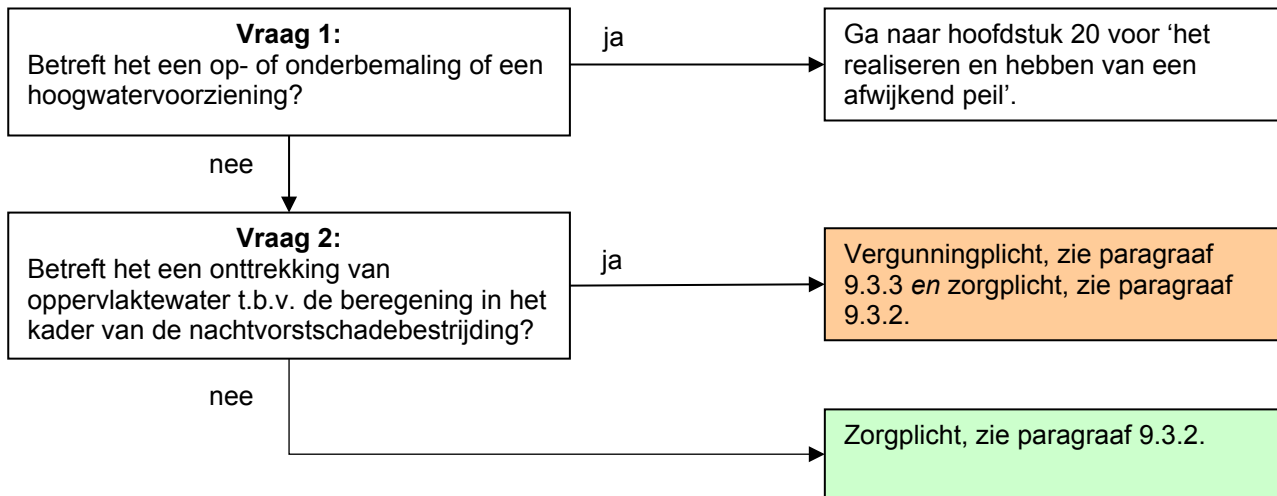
**Vraag 1:**
Betreft het een op- of onderbemaling of een hoogwatervoorziening?

ja

Ga naar hoofdstuk 20 voor 'het realiseren en hebben van een afwijkend peil'.

nee

**Vraag 2:**
Betreft het een onttrekking van oppervlaktewater t.b.v. de beregening in het kader van de nachtvorstschadebestrijding?

ja

Vergunningplicht, zie paragraaf 9.3.3 *en* zorgplicht, zie paragraaf 9.3.2.

nee

Zorgplicht, zie paragraaf 9.3.2.